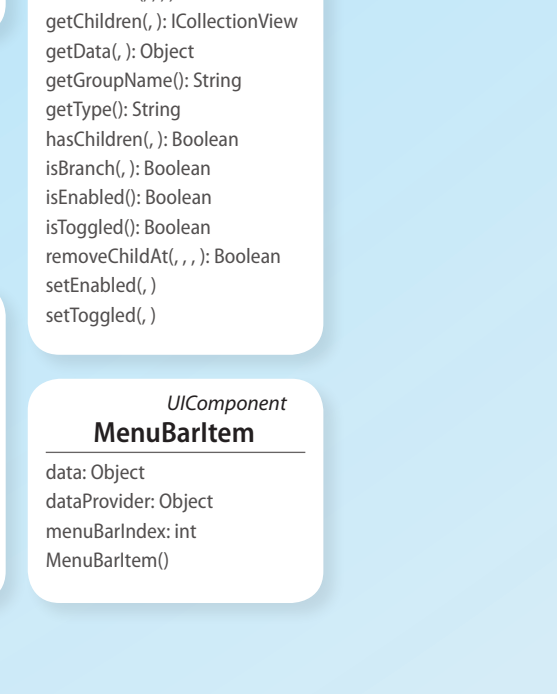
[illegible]
getChildren(, ): ICollectionView
getData(, ): Object
getGroupName(): String
getType(): String
hasChildren(, ): Boolean
isBranch(, ): Boolean
isEnabled(): Boolean
isToggled(): Boolean
removeChildAt(, , , ): Boolean
setEnabled(, )
setToggled(, )

UIComponent
MenuBarItem

data: Object
dataProvider: Object
menuBarIndex: int
MenuBarItem()